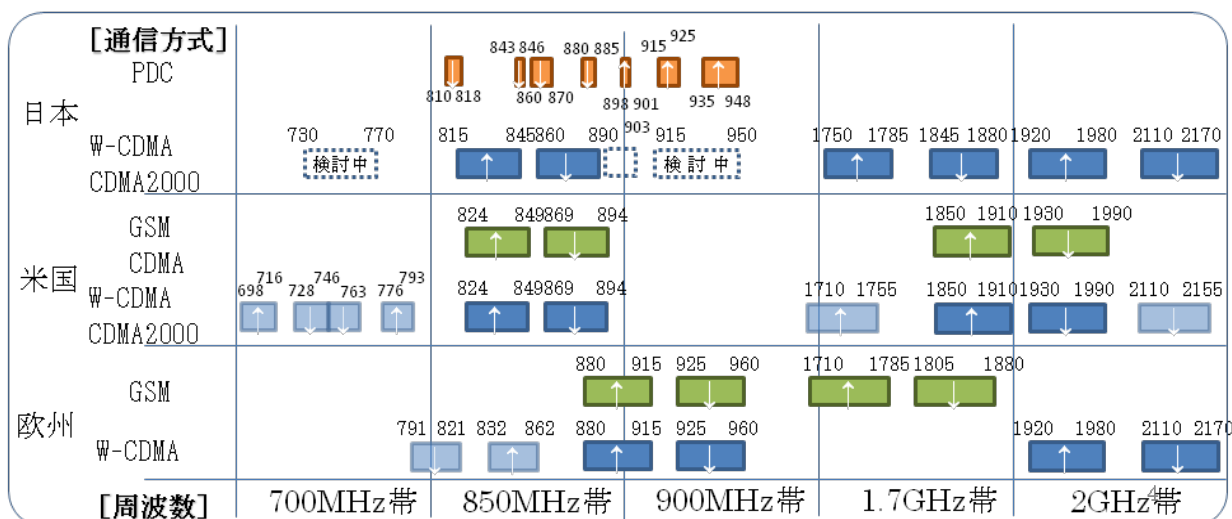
| [通信方式] | | |
|---|---|---|
| 日本 | PDC | 843 846 880 885 915 925 / 810 818 860 870 898 901 935 948 |
| | W-CDMA CDMA2000 | 730 770 検討中 815 845 860 890 903 915 950 検討中 1750 1785 1845 1880 1920 1980 2110 2170 |
| 米国 | GSM CDMA | 824 849 869 894 1850 1910 1930 1990 |
| | W-CDMA CDMA2000 | 698 716 728 746 763 776 793 824 849 869 894 1710 1755 1850 1910 1930 1990 2110 2155 |
| 欧州 | GSM | 880 915 925 960 1710 1785 1805 1880 |
| | W-CDMA | 791 821 832 862 880 915 925 960 1920 1980 2110 2170 |

[周波数] 700MHz帯 850MHz帯 900MHz帯 1.7GHz帯 2GHz帯

4